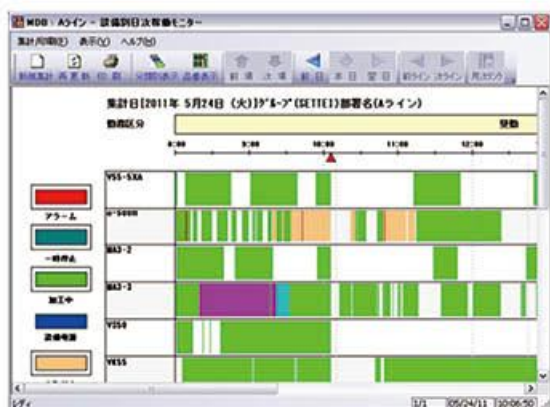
MDB : Aライン - 設備別日次稼働モニター
集計期間(E) 表示(V) ヘルプ(H)
新規集計 再表示 印刷 分間表示 凡例表示 前週 次週 前日 本日 翌日 前ライン 次ライン 完了
集計日[2011年 5月24日 (火)]ｸﾞﾙｰﾌﾟ(SETEI)部署名(Aライン)
勤務区分
8:00 9:00 10:00 11:00 12:00
アラーム
一時停止
加工中
設備電源
VS5-5XA
a-500H
MA3-2
MA3-3
VS50
VE55
レディ
1/1 05/24/11 10:06:50